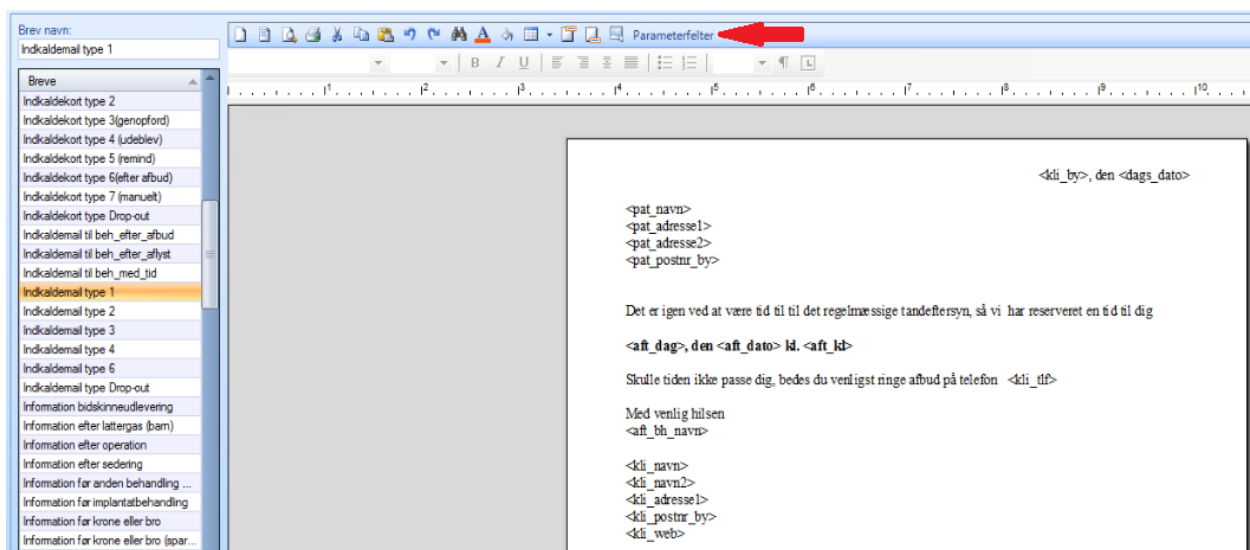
Brev navn:
Indkaldemail type 1

Breve
Indkaldekort type 2
Indkaldekort type 3(genopford)
Indkaldekort type 4 (udeblev)
Indkaldekort type 5 (remind)
Indkaldekort type 6(efter afbud)
Indkaldekort type 7 (manuelt)
Indkaldekort type Drop-out
Indkaldemail til beh_efter_afbud
Indkaldemail til beh_efter_aflyst
Indkaldemail til beh_med_tid
Indkaldemail type 1
Indkaldemail type 2
Indkaldemail type 3
Indkaldemail type 4
Indkaldemail type 6
Indkaldemail type Drop-out
Information bidskinneudlevering
Information efter lattergas (børn)
Information efter operation
Information efter sedering
Information før anden behandling ...
Information før implantatbehandling
Information før krone eller bro
Information før krone eller bro (spar...

Parameterfelter

<kli_by>, den <dags_dato>

<pat_navn>
<pat_adresse1>
<pat_adresse2>
<pat_postnr_by>

Det er igen ved at være tid til til det regelmæssige tandeftersyn, så vi har reserveret en tid til dig

**<aft_dag>, den <aft_dato> kl. <aft_kl>**

Skulle tiden ikke passe dig, bedes du venligst ringe afbud på telefon <kli_tlf>

Med venlig hilsen
<aft_bh_navn>

<kli_navn>
<kli_navn2>
<kli_adresse1>
<kli_postnr_by>
<kli_web>